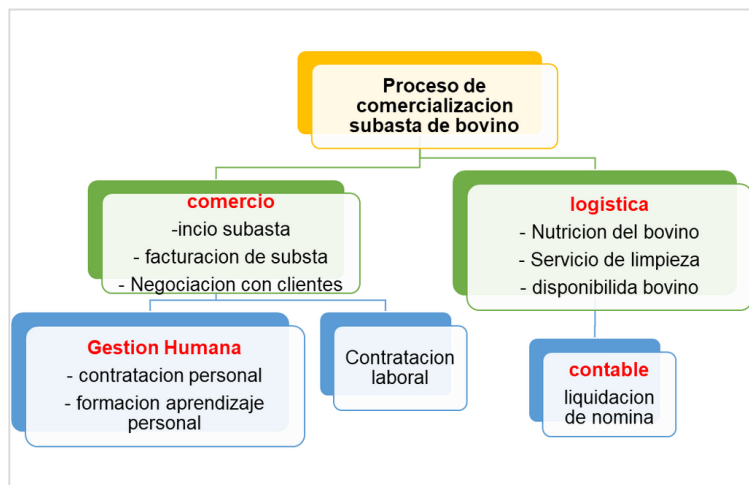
Proceso de comercializacion subasta de bovino

comercio
-incio subasta
- facturacion de substa
- Negociacion con clientes

logistica
- Nutricion del bovino
- Servicio de limpieza
- disponibilida bovino

Gestion Humana
- contratacion personal
- formacion aprendizaje personal

Contratacion laboral

contable
liquidacion de nomina